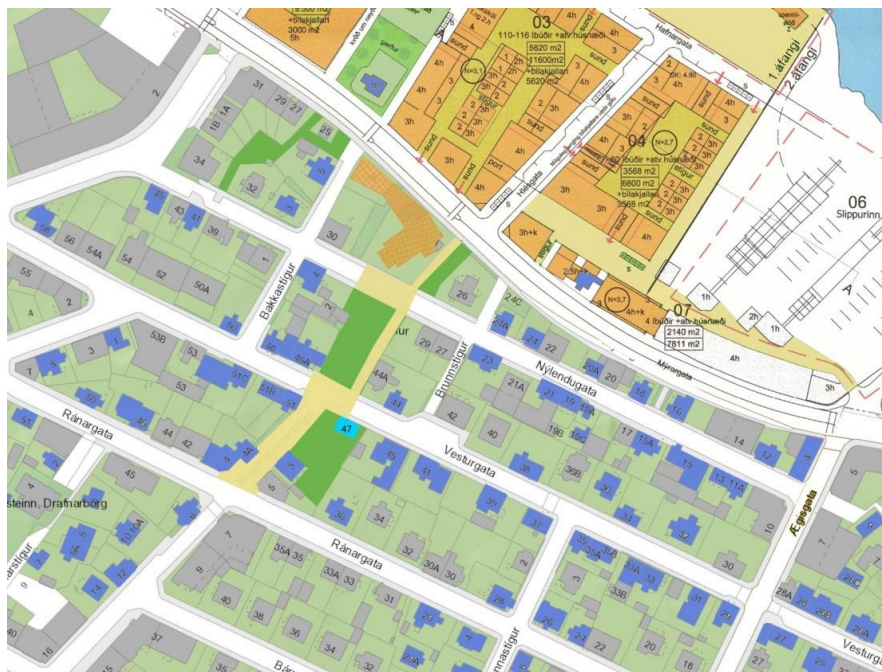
+bílakjallari
3000 m2
5h

03
110-116 íbúðir +atv.húsnæði
5620 m2
11600m2
+bílakjallari
5620 m2

Hafnargata

1. áfangi
2. áfangi

N=3,1
4h
3h
2h
sund
stígur
port

04
íbúðir +atv.húsnæði
3568 m2
6800 m2
+bílakjallari
3568 m2

N=2,7

06
Slippurinn

3h+k

07
4 íbúðir +atv.húsnæði
2140 m2
7811 m2
N=3,7
4h+k

1h
2h
1h
4h
3h

Mýrargata

31
29
27
25
1B
1A
34
32
30
56
54A
54
52
50A
43
41
39
46
55
4
2
Bakkastígur
26
24C
24A
24
22
29
27
53B
53
51C
51B
51
3
1
5
50
48
46
44
42
40
44A
44
Bræðraborgarstígur
Brunnstígur
Nýlendugata
21A
21
19A
19B
19C
17
15A
16
14
12
10
Vesturgata
47
Ránargata
45
38
36
34
32
30
28
26
22
20
18
36B
36A
17
15
13
11A
11
10
8
7
5
3
1
Ægisgata
steinn, Drafnarborg
12
10A
10
14
16
9
7
35A
35
33A
33
31
29
27
25
30A
28
40
38
36
Ránargata
37
35
33
31
29
26
24
22
20
18
28A
28B
26A
26B
26C
27
25
23
Vesturga